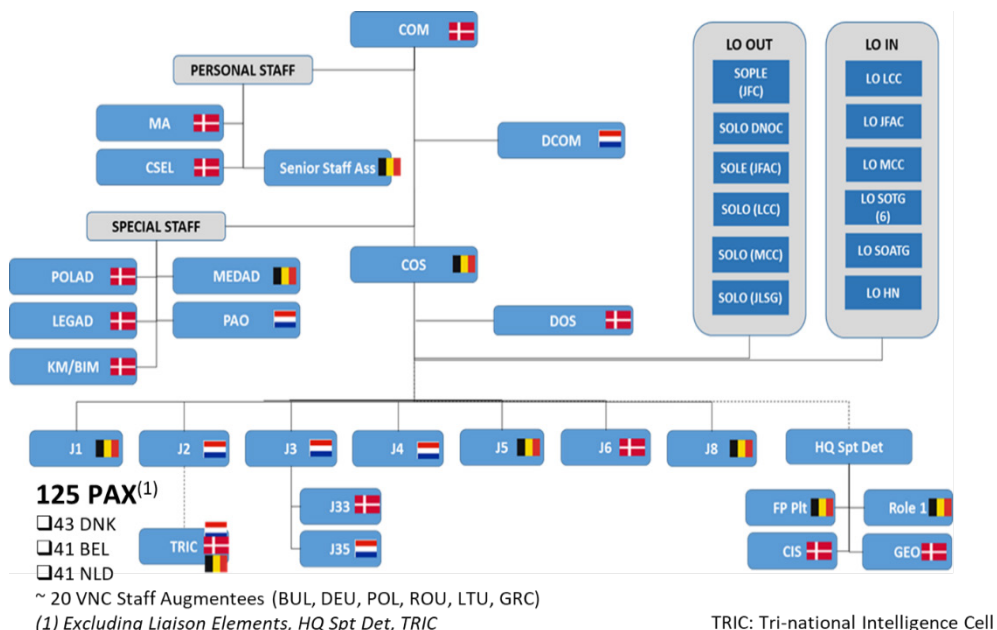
COM

PERSONAL STAFF

MA

CSEL

Senior Staff Ass

DCOM

SPECIAL STAFF

POLAD

MEDAD

LEGAD

PAO

KM/BIM

COS

DOS

LO OUT

SOPLE (JFC)

SOLO DNOC

SOLE (JFAC)

SOLO (LCC)

SOLO (MCC)

SOLO (JLSG)

LO IN

LO LCC

LO JFAC

LO MCC

LO SOTG (6)

LO SOATG

LO HN

J1

J2

J3

J4

J5

J6

J8

HQ Spt Det

J33

J35

TRIC

FP Plt

Role 1

CIS

GEO

125 PAX$^{(1)}$
❑43 DNK
❑41 BEL
❑41 NLD
~ 20 VNC Staff Augmentees (BUL, DEU, POL, ROU, LTU, GRC)
(1) Excluding Liaison Elements, HQ Spt Det, TRIC

TRIC: Tri-national Intelligence Cell